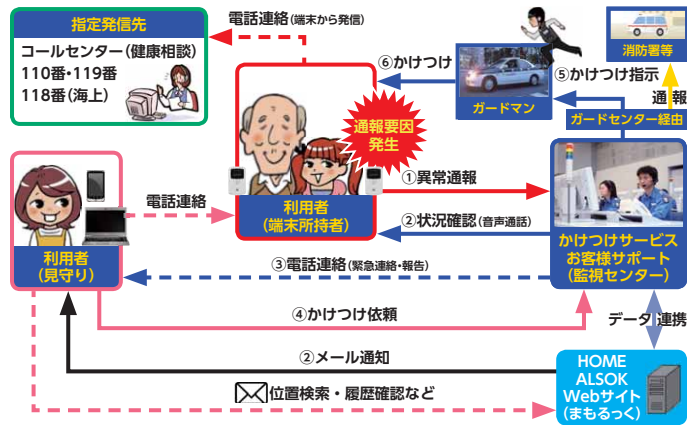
指定発信先

コールセンター(健康相談)
110番・119番
118番(海上)

電話連絡(端末から発信)

⑥かけつけ

ガードマン

⑤かけつけ指示

消防署等

通報

ガードセンター経由

通報要因発生

利用者
(端末所持者)

①異常通報

②状況確認(音声通話)

かけつけサービス
お客様サポート
(監視センター)

利用者
(見守り)

電話連絡

③電話連絡(緊急連絡・報告)

④かけつけ依頼

データ連携

②メール通知

HOME
ALSOK
Webサイト
(まもるっく)

位置検索・履歴確認など